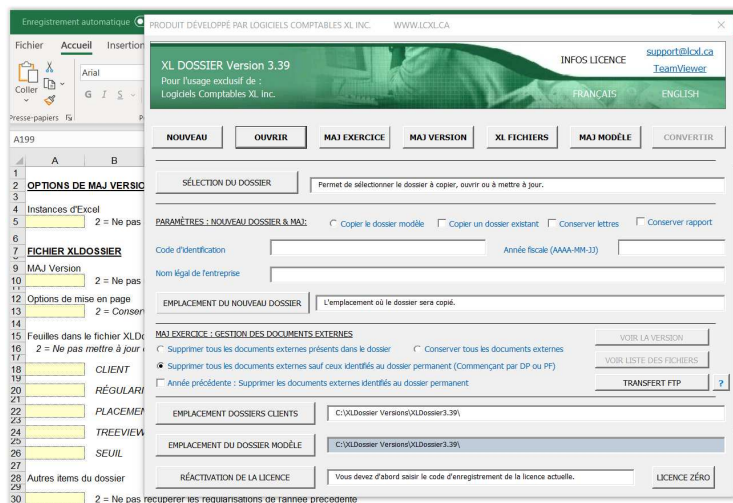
Enregistrement automatique

PRODUIT DÉVELOPPÉ PAR LOGICIELS COMPTABLES XL INC. WWW.LCXL.CA

Fichier Accueil Insertion

Coller

Arial

G I S

Presse-papiers

A199

XL DOSSIER Version 3.39
Pour l'usage exclusif de :
Logiciels Comptables XL Inc.

INFOS LICENCE

support@lcxl.ca
TeamViewer

FRANÇAIS ENGLISH

NOUVEAU | OUVRIR | MAJ EXERCICE | MAJ VERSION | XL FICHIERS | MAJ MODÈLE | CONVERTIR

SÉLECTION DU DOSSIER

Permet de sélectionner le dossier à copier, ouvrir ou à mettre à jour.

PARAMÈTRES : NOUVEAU DOSSIER & MAJ:

Copier le dossier modèle

Copier un dossier existant

Conserver lettres

Conserver rapport

Code d'identification

Année fiscale (AAAA-MM-JJ)

Nom légal de l'entreprise

EMPLACEMENT DU NOUVEAU DOSSIER

L'emplacement où le dossier sera copié.

MAJ EXERCICE : GESTION DES DOCUMENTS EXTERNES

Supprimer tous les documents externes présents dans le dossier

Conserver tous les documents externes

Supprimer tous les documents externes sauf ceux identifiés au dossier permanent (Commençant par DP ou PF)

Année précédente : Supprimer les documents externes identifiés au dossier permanent

VOIR LA VERSION

VOIR LISTE DES FICHIERS

TRANSFERT FTP

?

EMPLACEMENT DOSSIERS CLIENTS

C:\XLDossier Versions\XLDossier3.39\

EMPLACEMENT DU DOSSIER MODÈLE

C:\XLDossier Versions\XLDossier3.39\

RÉACTIVATION DE LA LICENCE

Vous devez d'abord saisir le code d'enregistrement de la licence actuelle.

LICENCE ZÉRO

| | A | B |
|---|---|---|
| 1 | | |
| 2 | OPTIONS DE MAJ VERSIO | |
| 3 | | |
| 4 | Instances d'Excel | |
| 5 | | 2 = Ne pas |
| 6 | | |
| 7 | FICHIER XLDOSSIER | |
| 9 | MAJ Version | |
| 10 | | 2 = Ne pas |
| 12 | Options de mise en page | |
| 13 | | 2 = Conser |
| 15 | Feuilles dans le fichier XLDo | |
| 16 | 2 = Ne pas mettre à jour | |
| 18 | | CLIENT |
| 20 | | RÉGULARI |
| 22 | | PLACEMEN |
| 24 | | TREEVIEW |
| 26 | | SEUIL |
| 28 | Autres items du dossier | |
| 30 | | 2 = Ne pas récupérer les régularisations de l'année précédente |